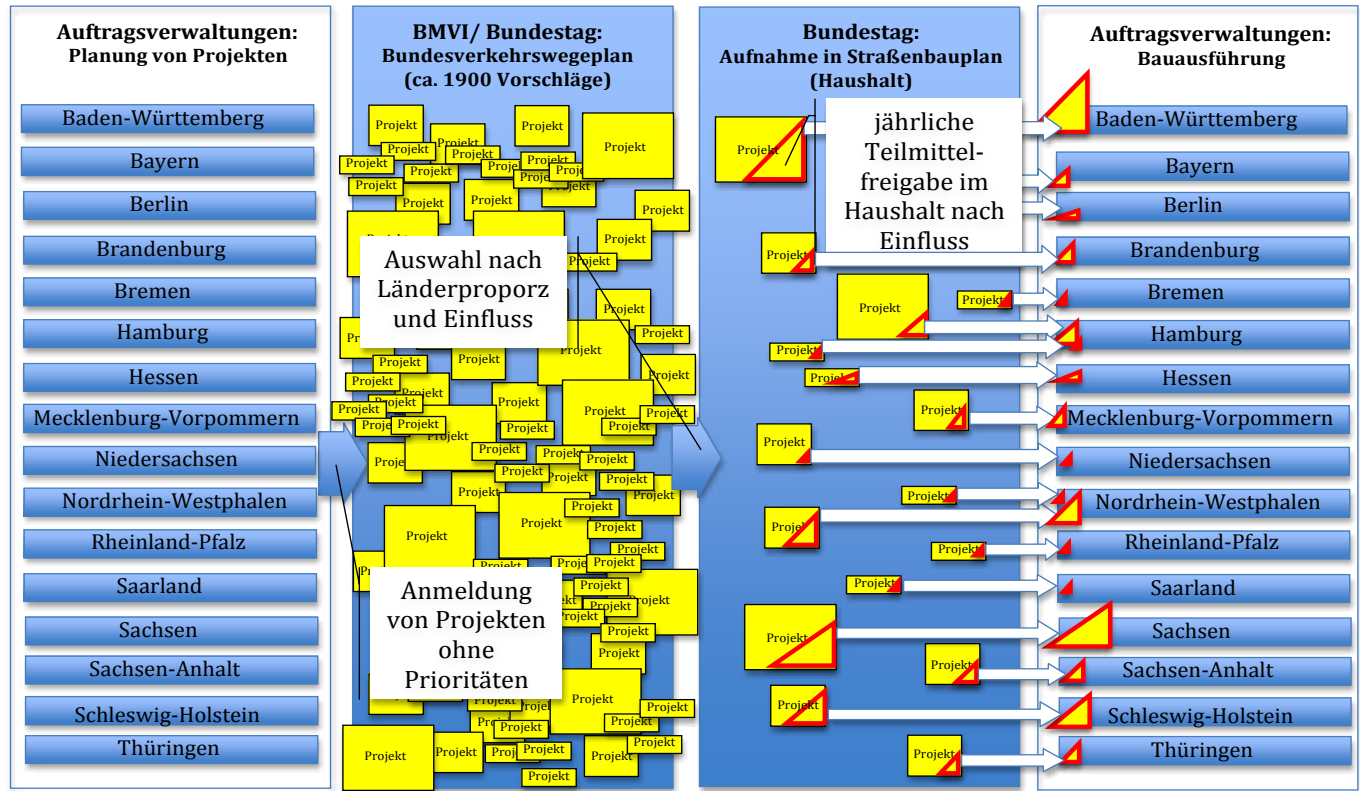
Auftragsverwaltungen: Planung von Projekten

Baden-Württemberg
Bayern
Berlin
Brandenburg
Bremen
Hamburg
Hessen
Mecklenburg-Vorpommern
Niedersachsen
Nordrhein-Westphalen
Rheinland-Pfalz
Saarland
Sachsen
Sachsen-Anhalt
Schleswig-Holstein
Thüringen

BMVI/ Bundestag: Bundesverkehrswegeplan (ca. 1900 Vorschläge)

Auswahl nach Länderproporz und Einfluss

Anmeldung von Projekten ohne Prioritäten

Projekt Projekt Projekt Projekt Projekt Projekt Projekt Projekt Projekt Projekt Projekt Projekt Projekt Projekt Projekt Projekt Projekt Projekt Projekt Projekt Projekt Projekt Projekt Projekt Projekt Projekt Projekt Projekt Projekt Projekt Projekt Projekt Projekt Projekt Projekt Projekt Projekt Projekt Projekt Projekt Projekt Projekt Projekt Projekt Projekt Projekt Projekt Projekt Projekt Projekt Projekt Projekt Projekt Projekt Projekt Projekt Projekt Projekt Projekt Projekt

Bundestag: Aufnahme in Straßenbauplan (Haushalt)

jährliche Teilmittelfreigabe im Haushalt nach Einfluss

Projekt Projekt Projekt Projekt Projekt Projekt Projekt Projekt Projekt Projekt Projekt Projekt Projekt Projekt Projekt Projekt Projekt

Auftragsverwaltungen: Bauausführung

Baden-Württemberg
Bayern
Berlin
Brandenburg
Bremen
Hamburg
Hessen
Mecklenburg-Vorpommern
Niedersachsen
Nordrhein-Westphalen
Rheinland-Pfalz
Saarland
Sachsen
Sachsen-Anhalt
Schleswig-Holstein
Thüringen